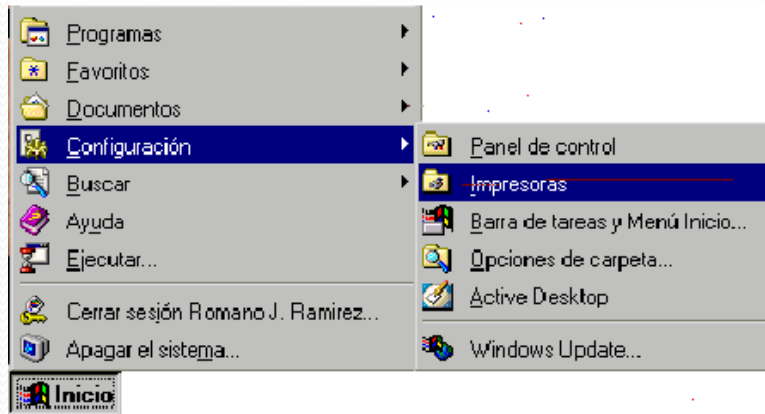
Programas
Favoritos
Documentos
Configuración
Buscar
Ayuda
Ejecutar...
Cerrar sesión Romano J. Ramirez...
Apagar el sistema...

Panel de control
Impresoras
Barra de tareas y Menú Inicio...
Opciones de carpeta...
Active Desktop
Windows Update...

Inicio